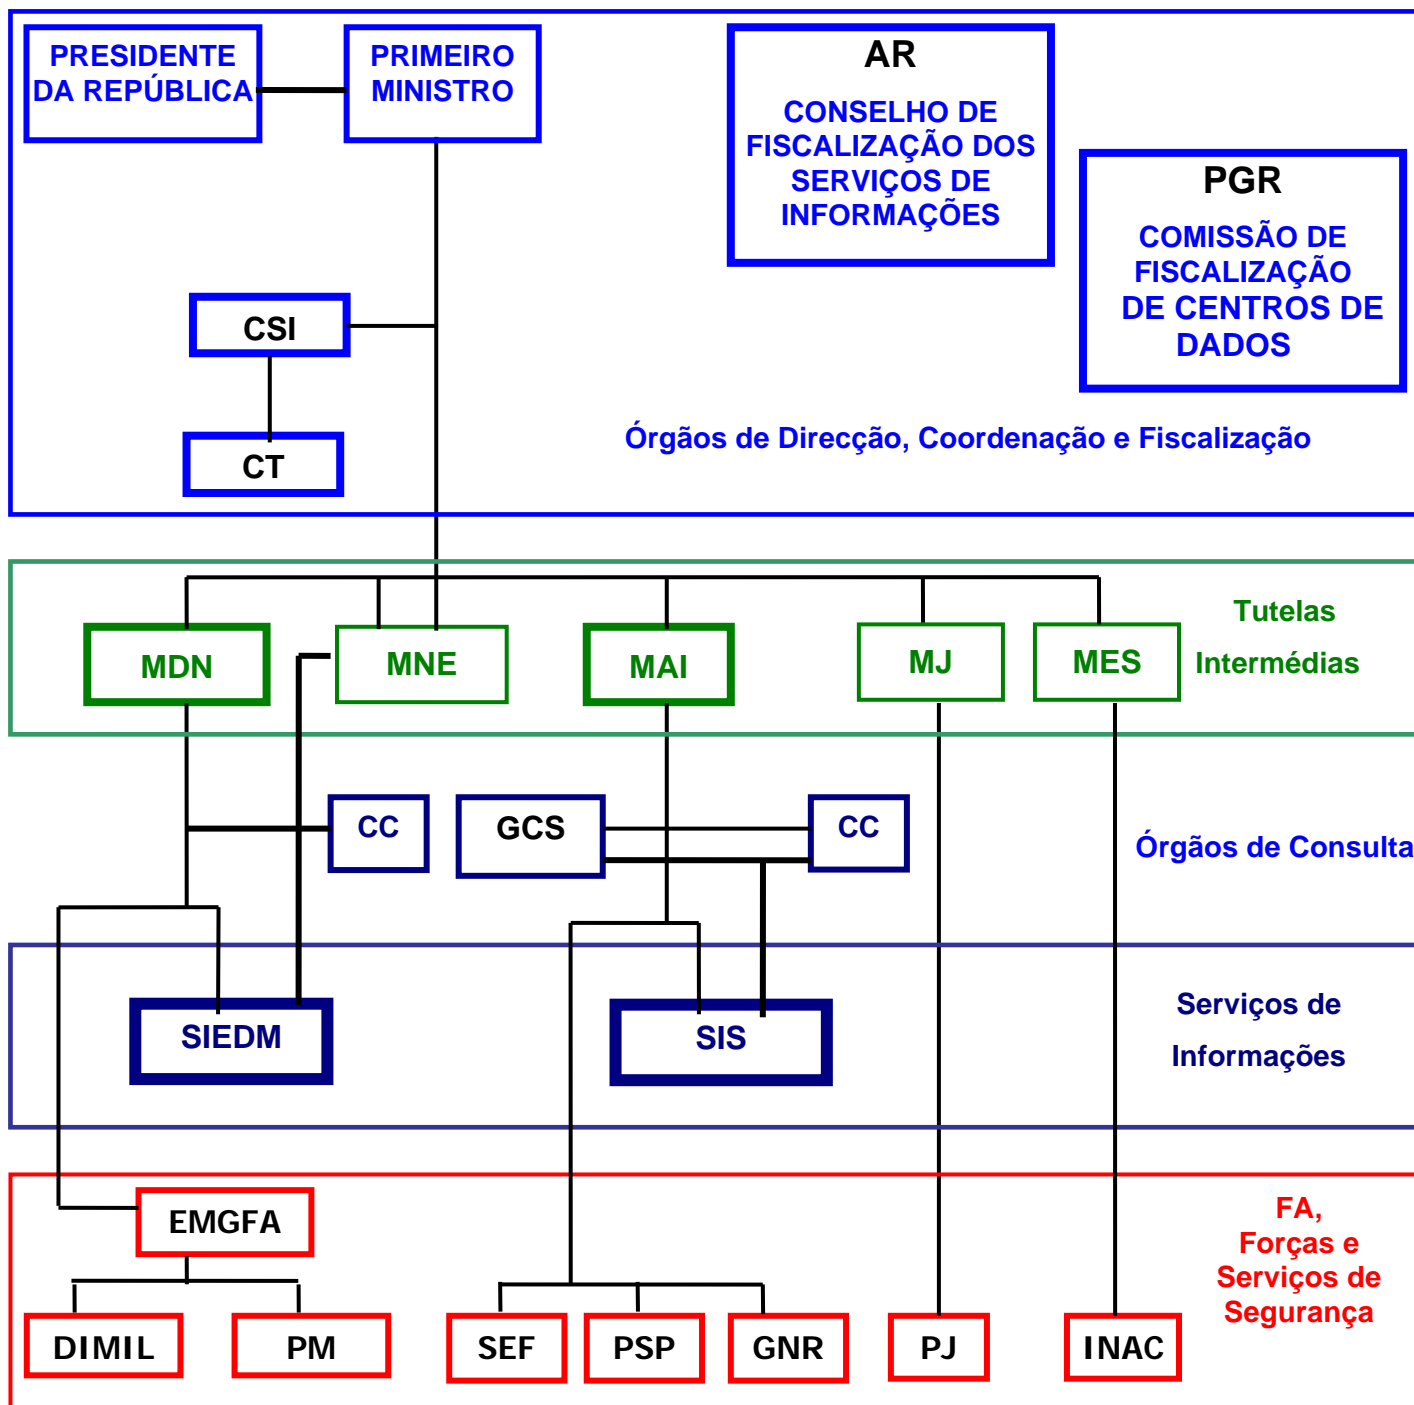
PRESIDENTE DA REPÚBLICA

PRIMEIRO MINISTRO

AR

CONSELHO DE FISCALIZAÇÃO DOS SERVIÇOS DE INFORMAÇÕES

PGR

COMISSÃO DE FISCALIZAÇÃO DE CENTROS DE DADOS

CSI

CT

Órgãos de Direcção, Coordenação e Fiscalização

MDN

MNE

MAI

MJ

MES

Tutelas Intermédias

CC

GCS

CC

Órgãos de Consulta

SIEDM

SIS

Serviços de Informações

EMGFA

FA, Forças e Serviços de Segurança

DIMIL

PM

SEF

PSP

GNR

PJ

INAC